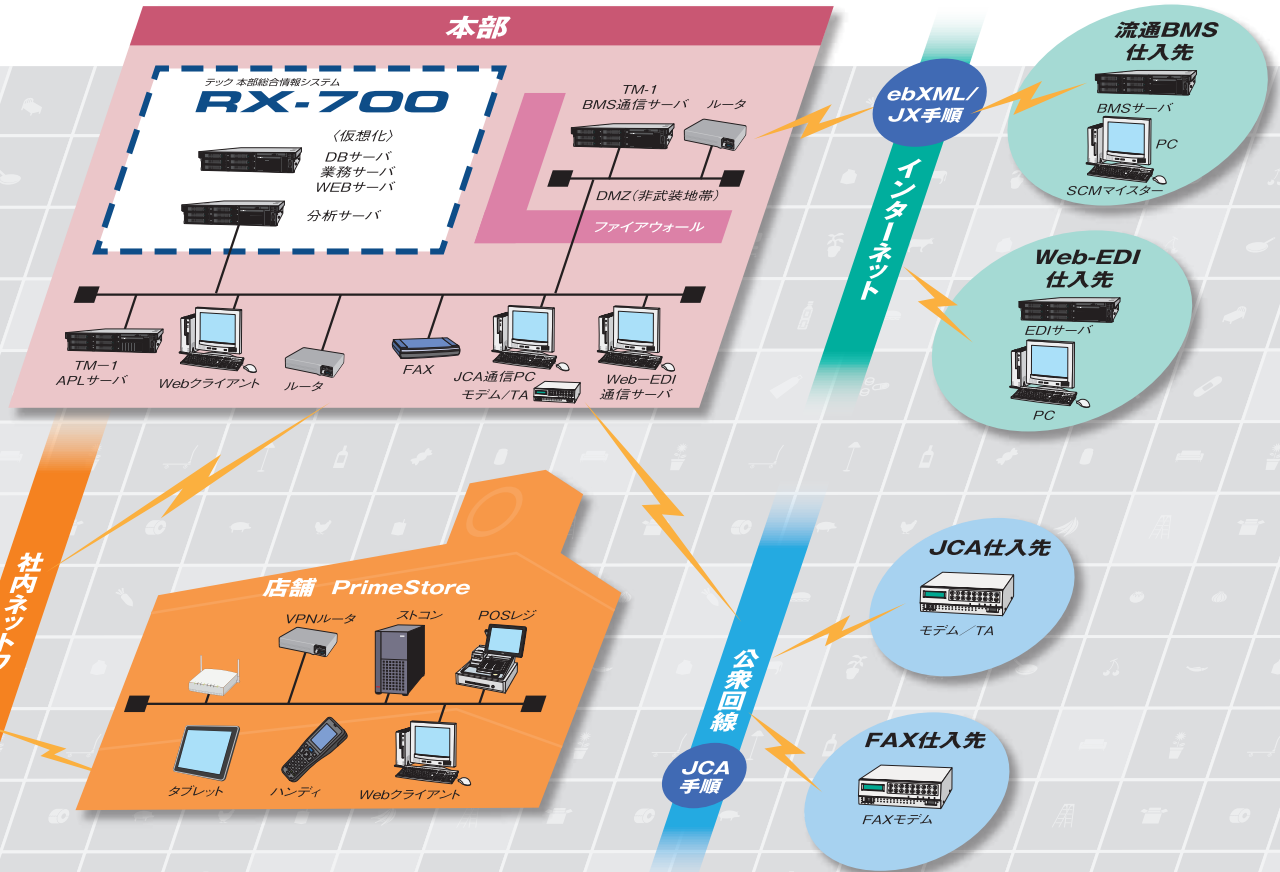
本部

テック 本部総合情報システム
RX-700
〈仮想化〉
DBサーバ
業務サーバ
WEBサーバ
分析サーバ

TM-1
BMS通信サーバ
ルータ
DMZ(非武装地帯)
ファイアウォール

TM−1
APLサーバ
Webクライアント
ルータ
FAX
JCA通信PC
モデム/TA
Web−EDI
通信サーバ

ebXML/
JX手順

インターネット

流通BMS
仕入先
BMSサーバ
PC
SCMマイスター

Web-EDI
仕入先
EDIサーバ
PC

社内ネットワ

店舗 PrimeStore
VPNルータ
ストコン
POSレジ
タブレット
ハンディ
Webクライアント

公衆回線

JCA
手順

JCA仕入先
モデム/TA

FAX仕入先
FAXモデム